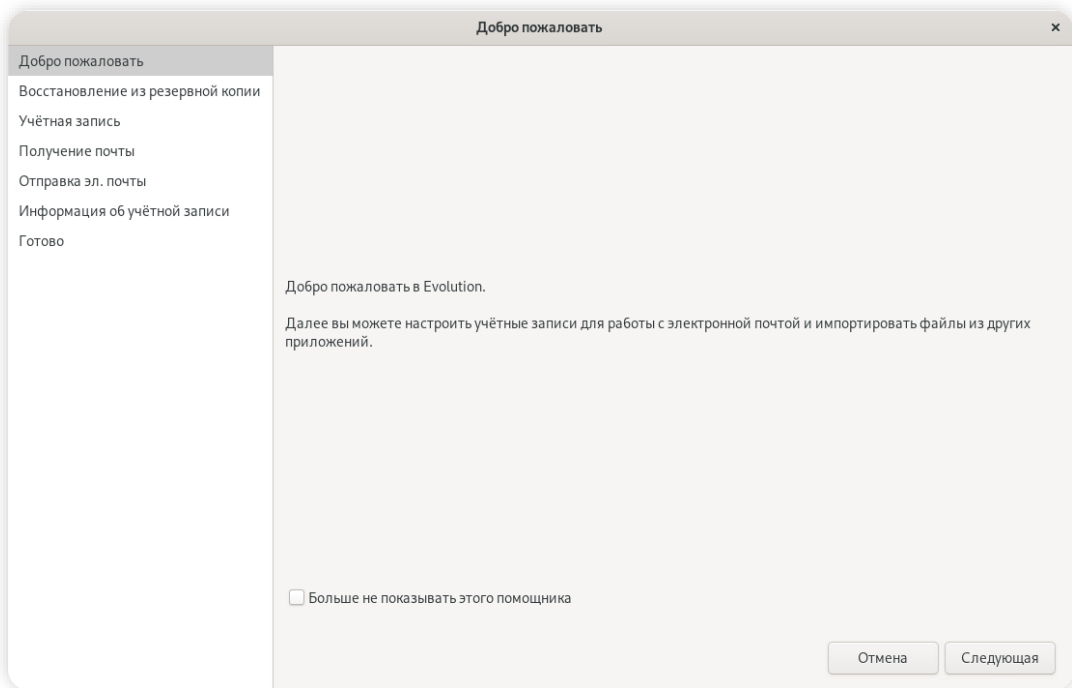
Добро пожаловать

×

Добро пожаловать
Восстановление из резервной копии
Учётная запись
Получение почты
Отправка эл. почты
Информация об учётной записи
Готово

Добро пожаловать в Evolution.

Далее вы можете настроить учётные записи для работы с электронной почтой и импортировать файлы из других приложений.

Больше не показывать этого помощника

Отмена
Следующая